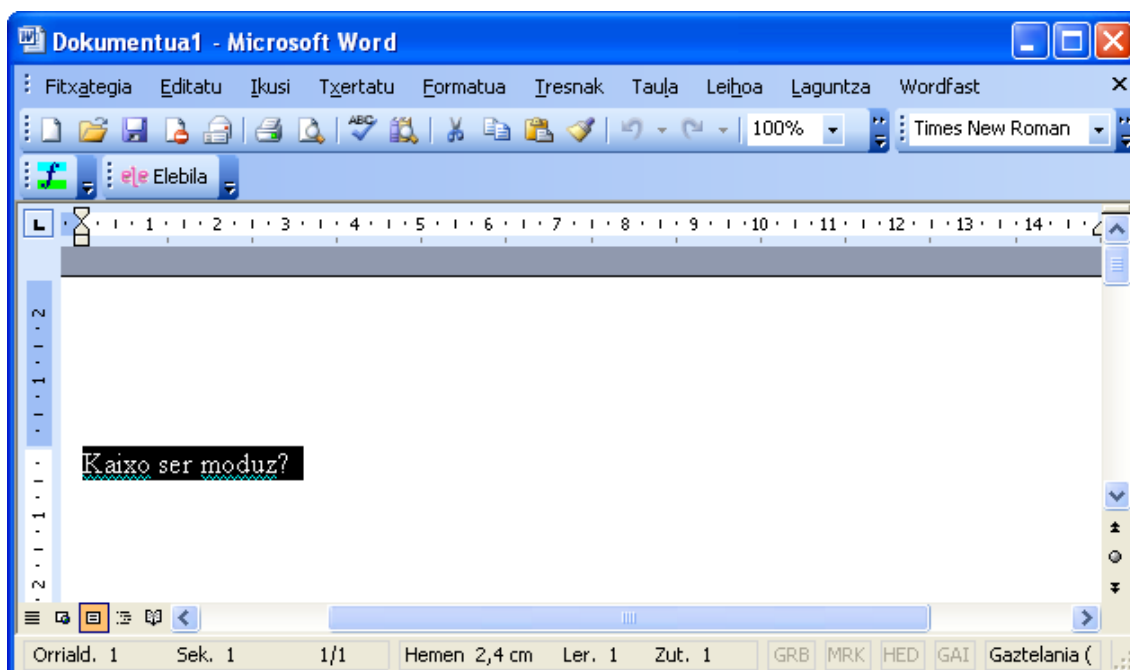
Dokumentua1 - Microsoft Word

Fitxategia Editatu Ikusi Txertatu Formatua Tresnak Taula Leihoa Laguntza Wordfast

100% Times New Roman

Elebila

1 2 3 4 5 6 7 8 9 10 11 12 13 14

Kaixo ser moduz?

Orriald. 1 Sek. 1 1/1 Hemen 2,4 cm Ler. 1 Zut. 1 GRB MRK HED GAI Gaztelania (